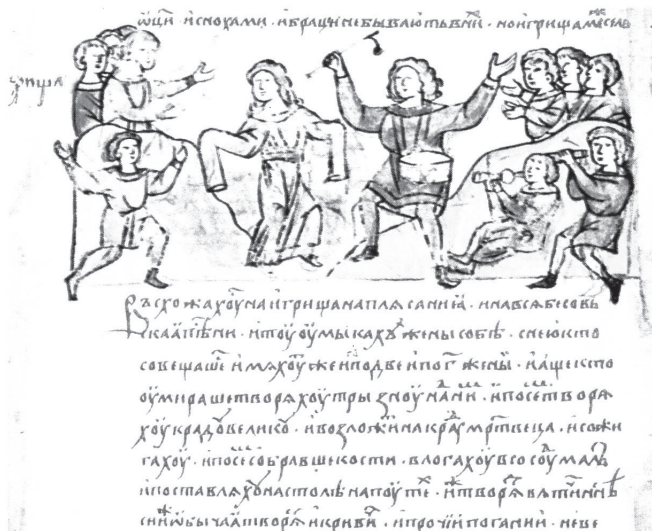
оци и снохами и бращни не бывахуть в них . но игрища межю сел

игрища

Расхожахуся на игрища на плясанье . и на вся бесовьская игрища . и ту умыкаху жены собѣ . с неюже кто совещашеся . имяхуть же по двѣ и по три жены . и аще кто умираше творяху тризну над ним . и посемь творяху кладу велику . и возложахуть и на краду мертвеца . и сожигаху . и посемь собравше кости . вложаху в судину малу и поставляху на столпѣ на путех . еже творять вятичи и нынѣ . си же творяху обычая кривичи . и прочии погании . не вѣ